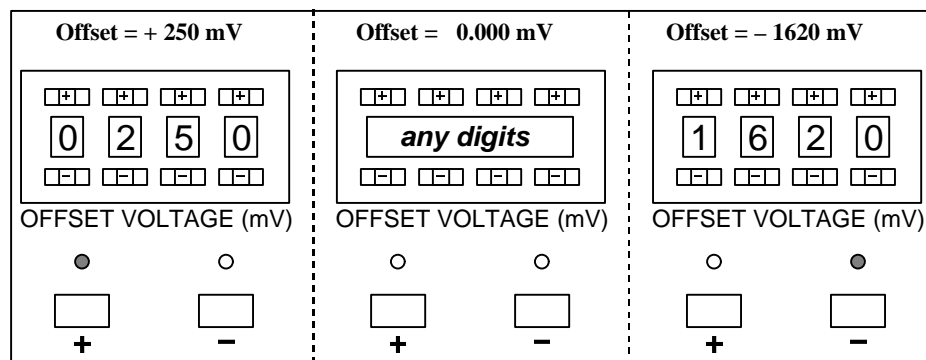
Offset = + 250 mV

+ + + +

0 2 5 0

− − − −

OFFSET VOLTAGE (mV)

+ −

Offset = 0.000 mV

+ + + +

any digits

− − − −

OFFSET VOLTAGE (mV)

+ −

Offset = – 1620 mV

+ + + +

1 6 2 0

− − − −

OFFSET VOLTAGE (mV)

+ −